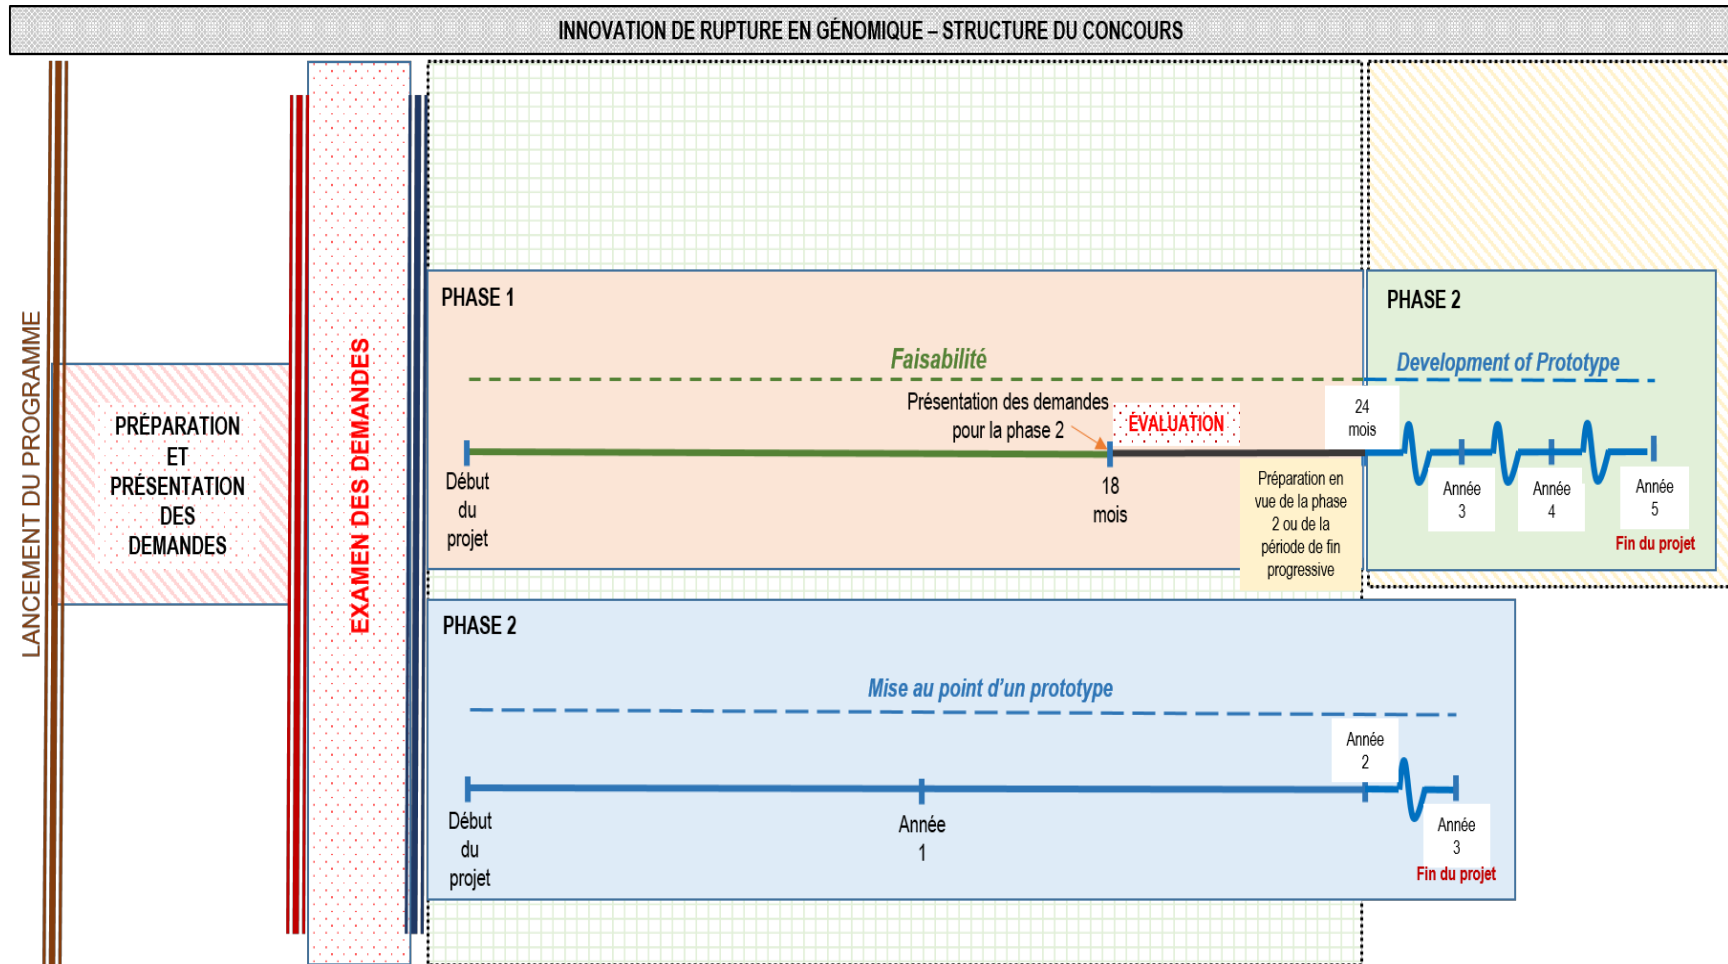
INNOVATION DE RUPTURE EN GÉNOMIQUE – STRUCTURE DU CONCOURS

LANCEMENT DU PROGRAMME

PRÉPARATION ET PRÉSENTATION DES DEMANDES

EXAMEN DES DEMANDES

PHASE 1

Faisabilité

Présentation des demandes pour la phase 2

ÉVALUATION

Début du projet

18 mois

24 mois

Préparation en vue de la phase 2 ou de la période de fin progressive

PHASE 2

Development of Prototype

Année 3

Année 4

Année 5

Fin du projet

PHASE 2

Mise au point d'un prototype

Début du projet

Année 1

Année 2

Année 3

Fin du projet